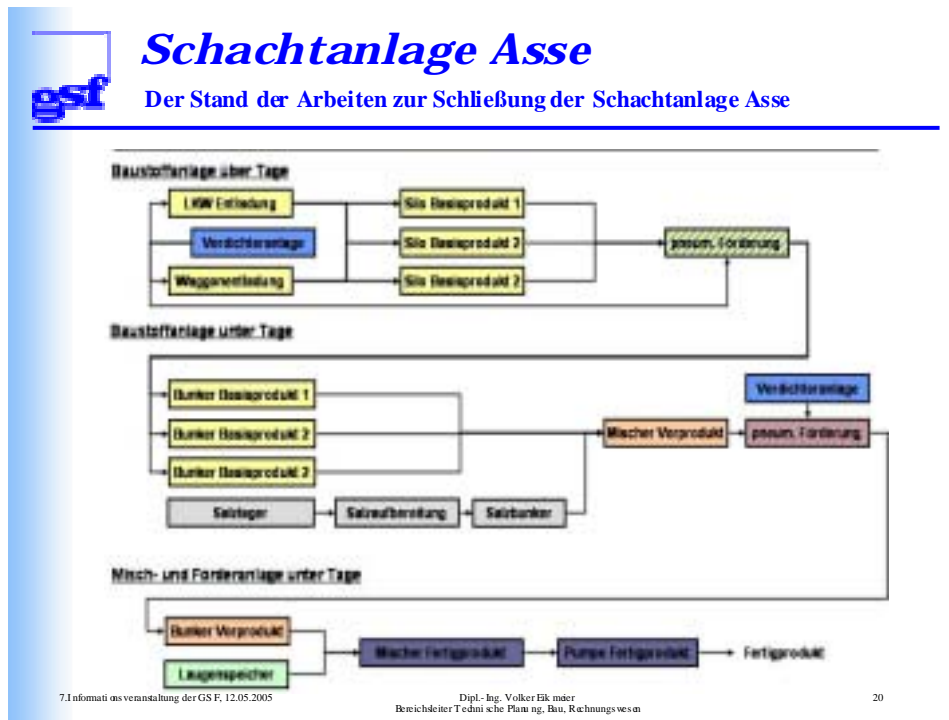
gsf

Schachtanlage Asse

Der Stand der Arbeiten zur Schließung der Schachtanlage Asse

Baustoffanlage über Tage

LKW Entladung

Verdichteranlage

Waggonentladung

Silo Basisprodukt 1

Silo Basisprodukt 2

Silo Basisprodukt 2

pneum. Förderung

Baustoffanlage unter Tage

Bunker Basisprodukt 1

Bunker Basisprodukt 2

Bunker Basisprodukt 2

Verdichteranlage

Mischer Vorprodukt

pneum. Förderung

Salzlager

Salzaufbereitung

Salzbunker

Misch- und Förderanlage unter Tage

Bunker Vorprodukt

Laugenspeicher

Mischer Fertigprodukt

Pumpe Fertigprodukt

Fertigprodukt

7.Informationsveranstaltung der GSF, 12.05.2005

Dipl.-Ing. Volker Eikmeier
Bereichsleiter Technische Planung, Bau, Rechnungswesen

20